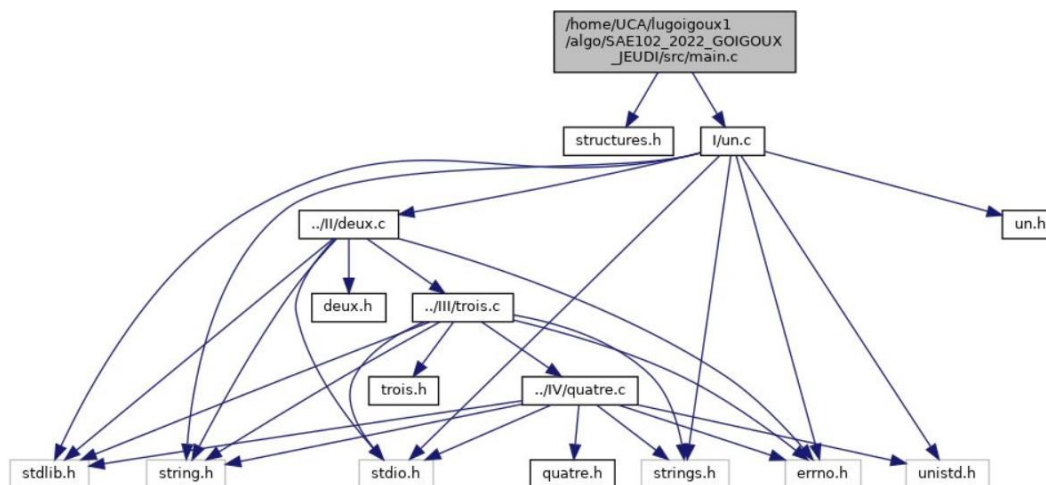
/home/UCA/lugoigoux1/algo/SAE102_2022_GOIGOUX_JEUDI/src/main.c

structures.h

I/un.c

../II/deux.c

un.h

deux.h

../III/trois.c

trois.h

../IV/quatre.c

stdlib.h

string.h

stdio.h

quatre.h

strings.h

errno.h

unistd.h